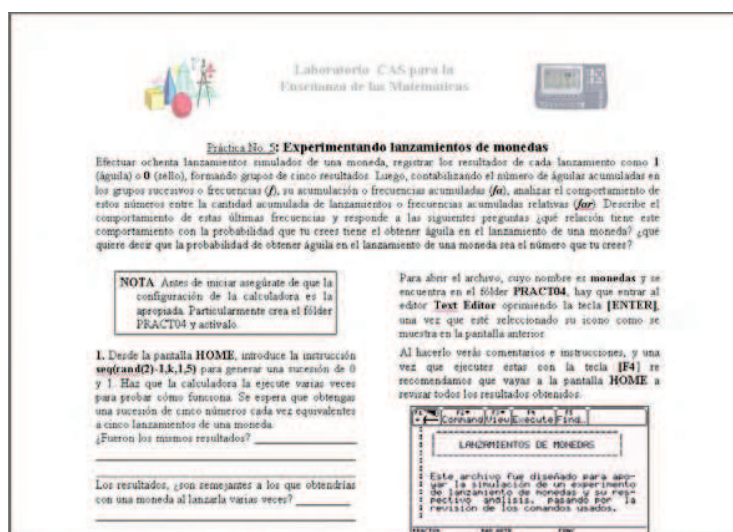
Laboratorio CAS para la Enseñanza de las Matemáticas

Práctica No. 5: Experimentando lanzamientos de monedas

Efectuar ochenta lanzamientos simulados de una moneda, registrar los resultados de cada lanzamiento como 1 (águila) o 0 (sello), formando grupos de cinco resultados. Luego, contabilizando el número de águilas acumuladas en los grupos sucesivos o frecuencias (f), su acumulación o frecuencias acumuladas (fa), analizar el comportamiento de estos números entre la cantidad acumulada de lanzamientos o frecuencias acumuladas relativas (far). Describe el comportamiento de estas últimas frecuencias y responde a las siguientes preguntas ¿qué relación tiene este comportamiento con la probabilidad que tu crees tiene el obtener águila en el lanzamiento de una moneda? ¿que quiere decir que la probabilidad de obtener águila en el lanzamiento de una moneda sea el número que tu crees?

NOTA. Antes de iniciar asegúrate de que la configuración de la calculadora es la apropiada. Particularmente crea el fólder PRACT04 y actívalo.

1. Desde la pantalla HOME, introduce la instrucción seq(rand(2)-1,k,1,5) para generar una sucesión de 0 y 1. Haz que la calculadora la ejecute varias veces para probar cómo funciona. Se espera que obtengas una sucesión de cinco números cada vez equivalentes a cinco lanzamientos de una moneda.
¿Fueron los mismos resultados? ____________

Los resultados, ¿son semejantes a los que obtendrías con una moneda al lanzarla varias veces? ________

Para abrir el archivo, cuyo nombre es monedas y se encuentra en el fólder PRACT04, hay que entrar al editor Text Editor oprimiendo la tecla [ENTER], una vez que esté seleccionado su icono como se muestra en la pantalla anterior.

Al hacerlo verás comentarios e instrucciones, y una vez que ejecutes estas con la tecla [F4] te recomendamos que vayas a la pantalla HOME a revisar todos los resultados obtenidos.

F1 F2 Command F3 View F4 Execute F5 Find...

LANZAMIENTOS DE MONEDAS

Este archivo fue diseñado para apoyar la simulación de un experimento de lanzamiento de monedas y su respectivo análisis, pasando por la revisión de los comandos usados.

PRACT04 RAD AUTO FUNC